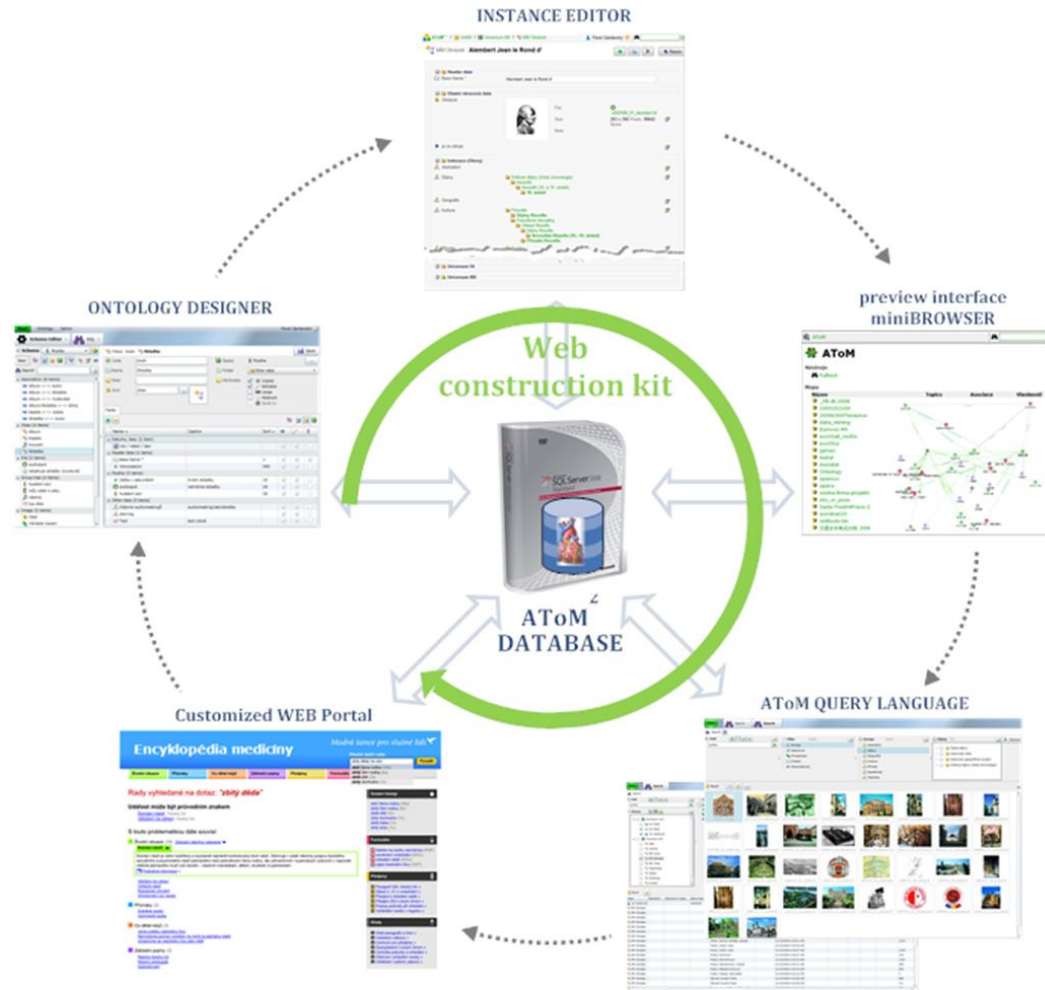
INSTANCE EDITOR

Alembert Jean le Rond d'

ONTOLOGY DESIGNER

preview interface
miniBROWSER

ATOM

Web
construction kit

SQL Server 2008

AToM
DATABASE

Customized WEB Portal

Encyklopédia medicíny

Modrá kanca pro slušné lidi

Rady vyhledané na dotaz: "zbitý děda"

AToM QUERY LANGUAGE